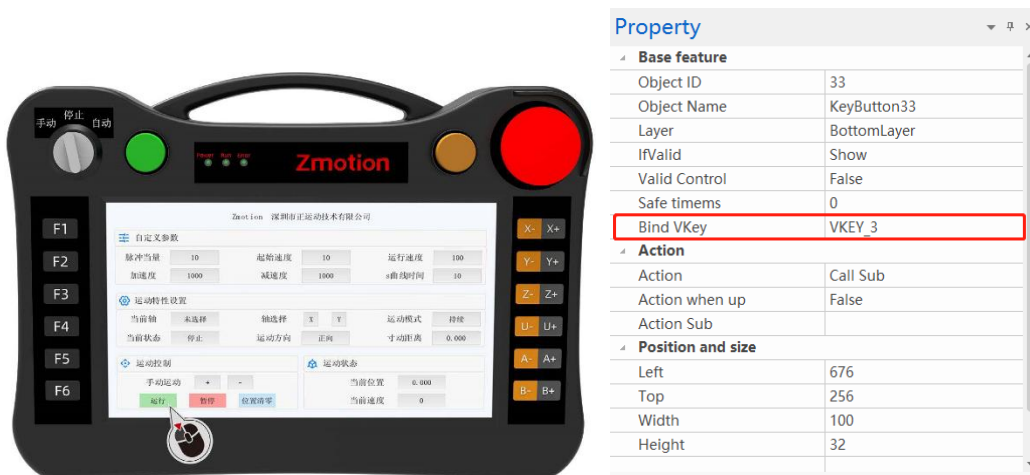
手动 停止 自动

Power Run Error

Zmotion

F1
F2
F3
F4
F5
F6

Zmotion 深圳市正运动技术有限公司

自定义参数

| 脉冲当量 | 10 | 起始速度 | 10 | 运行速度 | 100 |
|---|---|---|---|---|---|
| 加速度 | 1000 | 减速度 | 1000 | s曲线时间 | 10 |

运动特性设置

| 当前轴 | 未选择 | 轴选择 | X | Y | 运动模式 | 持续 |
|---|---|---|---|---|---|---|
| 当前状态 | 停止 | 运动方向 | 正向 | | 寸动距离 | 0.000 |

运动控制

手动运动 + -

运行 停停 位置清零

运动状态

当前位置 0.000

当前速度 0

X- X+
Y- Y+
Z- Z+
U- U+
A- A+
B- B+

Property

| Base feature | |
|---|---|
| Object ID | 33 |
| Object Name | KeyButton33 |
| Layer | BottomLayer |
| IfValid | Show |
| Valid Control | False |
| Safe timems | 0 |
| Bind VKey | VKEY_3 |
| **Action** | |
| Action | Call Sub |
| Action when up | False |
| Action Sub | |
| **Position and size** | |
| Left | 676 |
| Top | 256 |
| Width | 100 |
| Height | 32 |